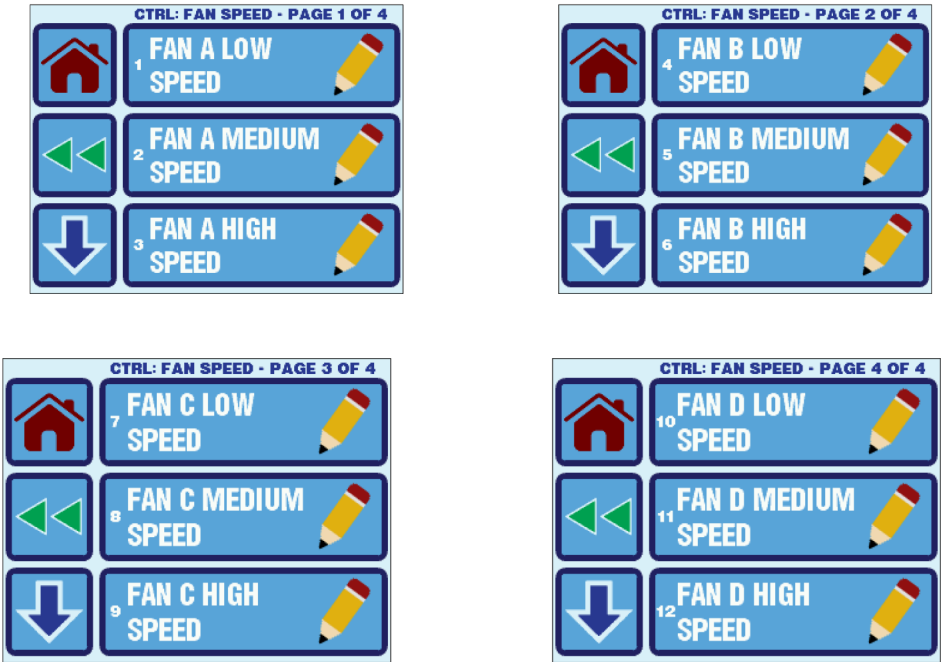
CTRL: FAN SPEED - PAGE 1 OF 4

1 FAN A LOW SPEED

2 FAN A MEDIUM SPEED

3 FAN A HIGH SPEED

CTRL: FAN SPEED - PAGE 2 OF 4

4 FAN B LOW SPEED

5 FAN B MEDIUM SPEED

6 FAN B HIGH SPEED

CTRL: FAN SPEED - PAGE 3 OF 4

7 FAN C LOW SPEED

8 FAN C MEDIUM SPEED

9 FAN C HIGH SPEED

CTRL: FAN SPEED - PAGE 4 OF 4

10 FAN D LOW SPEED

11 FAN D MEDIUM SPEED

12 FAN D HIGH SPEED